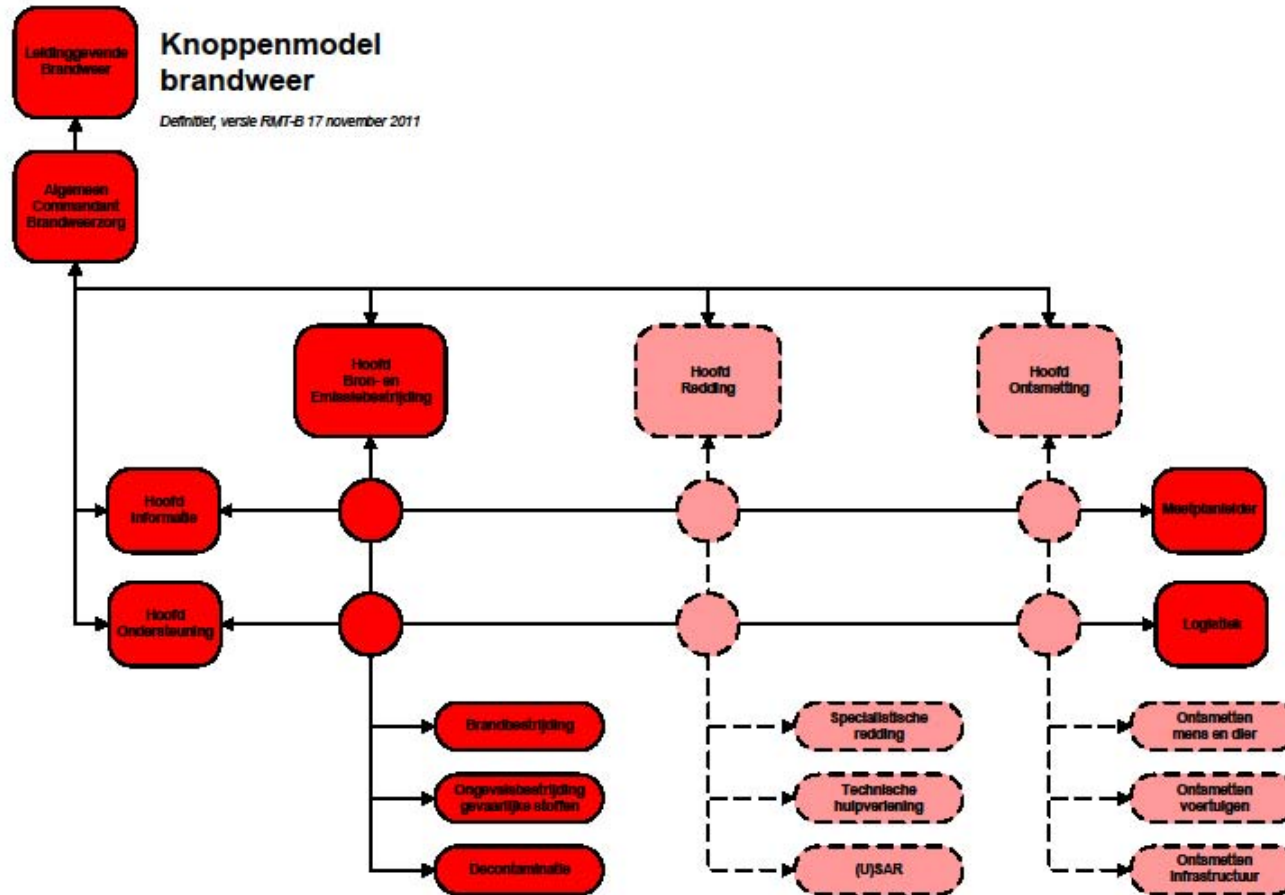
Knoppenmodel brandweer

Definitief, versie RMT-B 17 november 2011

Leidinggevende Brandweer

Algemeen Commandant Brandweerzorg

Hoofd Bron- en Emissiebestrijding

Hoofd Redding

Hoofd Ontsmetting

Hoofd Informatie

Meetplanleider

Hoofd Ondersteuning

Logistiek

Brandbestrijding

Ongevalsbestrijding gevaarlijke stoffen

Decontaminatie

Specialistische redding

Technische hulpverlening

(U)SAR

Ontsmetten mens en dier

Ontsmetten voertuigen

Ontsmetten infrastructuur